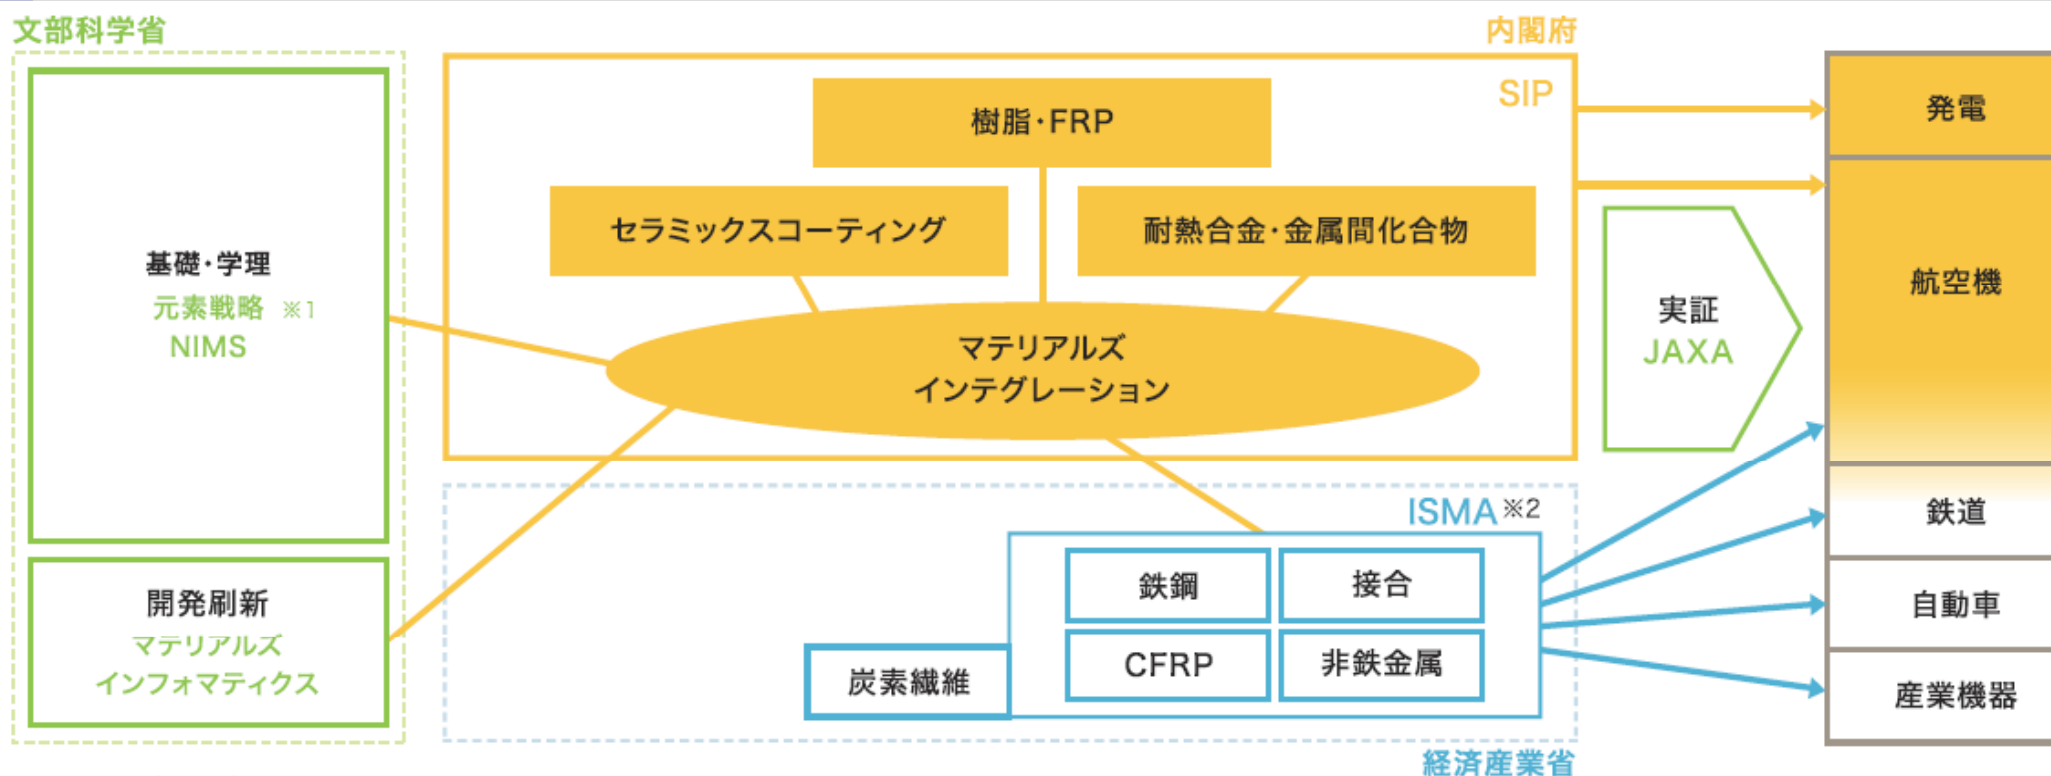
文部科学省

基礎・学理
元素戦略 ※1
NIMS

開発刷新
マテリアルズ
インフォマティクス

内閣府

SIP

樹脂・FRP

セラミックスコーティング

耐熱合金・金属間化合物

マテリアルズ
インテグレーション

実証
JAXA

ISMA※2

鉄鋼

接合

CFRP

非鉄金属

炭素繊維

経済産業省

発電

航空機

鉄道

自動車

産業機器